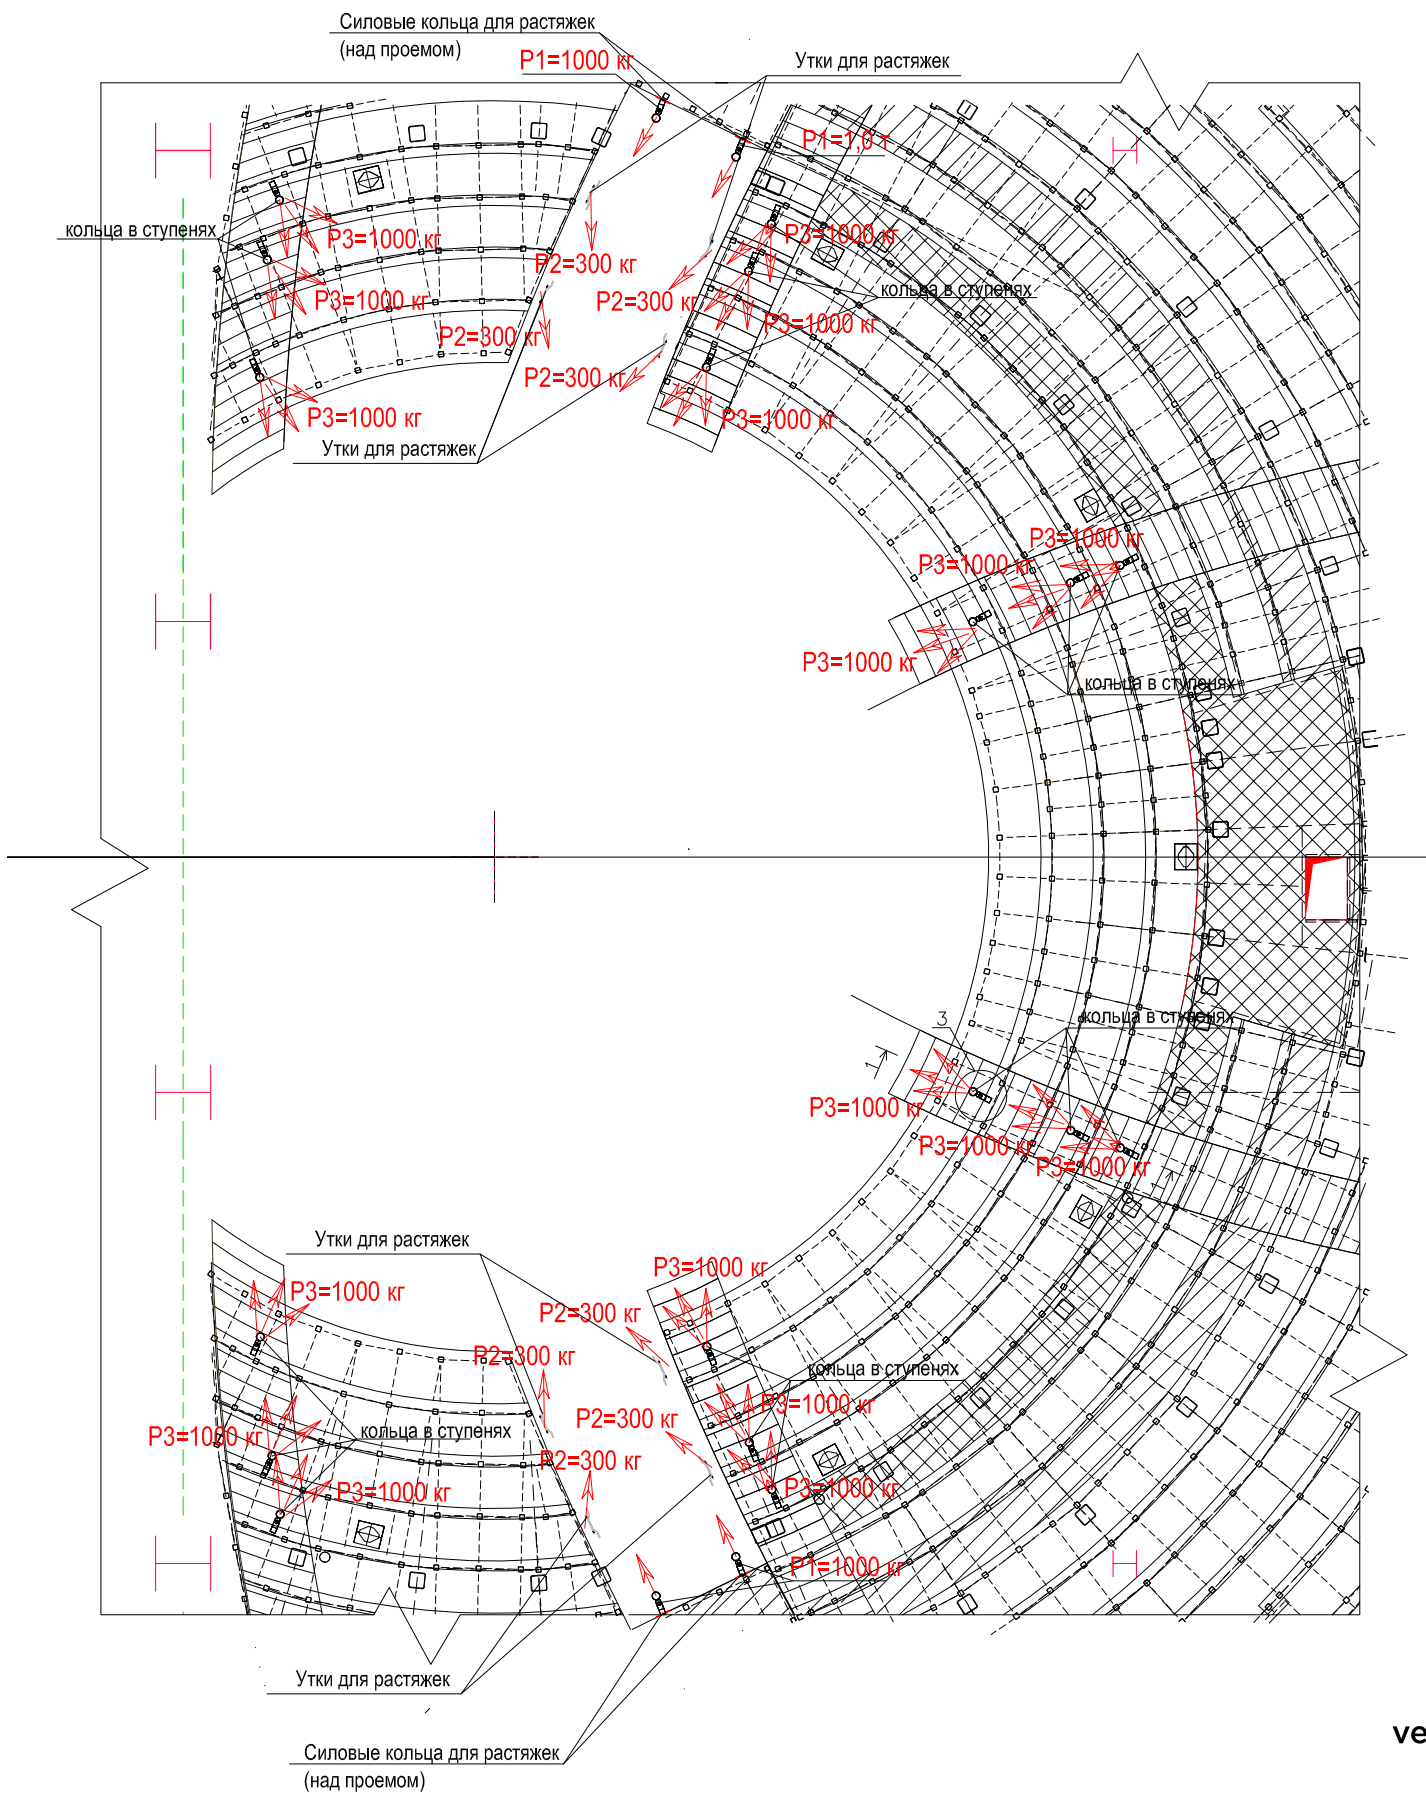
Силовые кольца для растяжек
(над проемом)
P1=1000 кг
Утки для растяжек
P1=1,0 т
кольца в ступенях
P3=1000 кг
P2=300 кг
P3=1000 кг
P2=300 кг
P3=1000 кг
кольца в ступенях
P2=300 кг
P3=1000 кг
P2=300 кг
P3=1000 кг
P3=1000 кг
Утки для растяжек
P3=1000 кг
P3=1000 кг
P3=1000 кг
кольца в ступенях
3
кольца в ступенях
1
P3=1000 кг
P3=1000 кг
P3=1000 кг
Утки для растяжек
P3=1000 кг
P3=1000 кг
P2=300 кг
P2=300 кг
кольца в ступенях
P3=1000 кг
P2=300 кг
P3=1000 кг
кольца в ступенях
P2=300 кг
P3=1000 кг
P3=1000 кг
P1=1000 кг
Утки для растяжек
Силовые кольца для растяжек
(над проемом)
ve